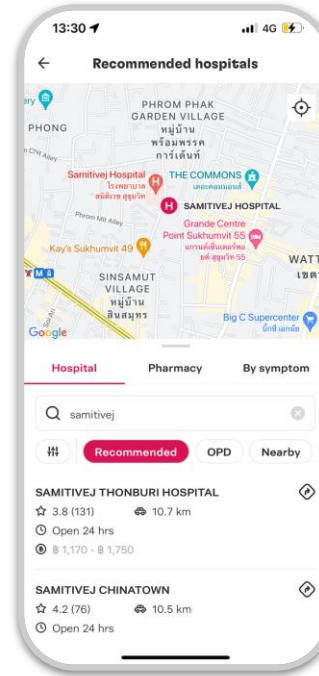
13:30
4G

Recommended hospitals

ary
PHONG
Chit Alley
PHROM PHAK GARDEN VILLAGE
หมู่บ้าน พร้อมพรรค การ์เด้นท์
Samitivej Hospital
โรงพยาบาล สมิติเวช สุขุมวิท
THE COMMONS
เดอะคอมมอนส์
SAMITIVEJ HOSPITAL
Phrom Mit Alley
Grande Centre Point Sukhumvit 55
แกรนด์เซ็นเตอร์พอยต์ สุขุมวิท 55
Kay's Sukhumvit 49
WATT
เขต
SINSAMUT VILLAGE
หมู่บ้าน สินสมุทร
Big C Supercenter
บิ๊กซี เอกมัย
Google

Hospital
Pharmacy
By symptom

samitivej

Recommended
OPD
Nearby

SAMITIVEJ THONBURI HOSPITAL
3.8 (131)
10.7 km
Open 24 hrs
฿ 1,170 - ฿ 1,750

SAMITIVEJ CHINATOWN
4.2 (76)
10.5 km
Open 24 hrs